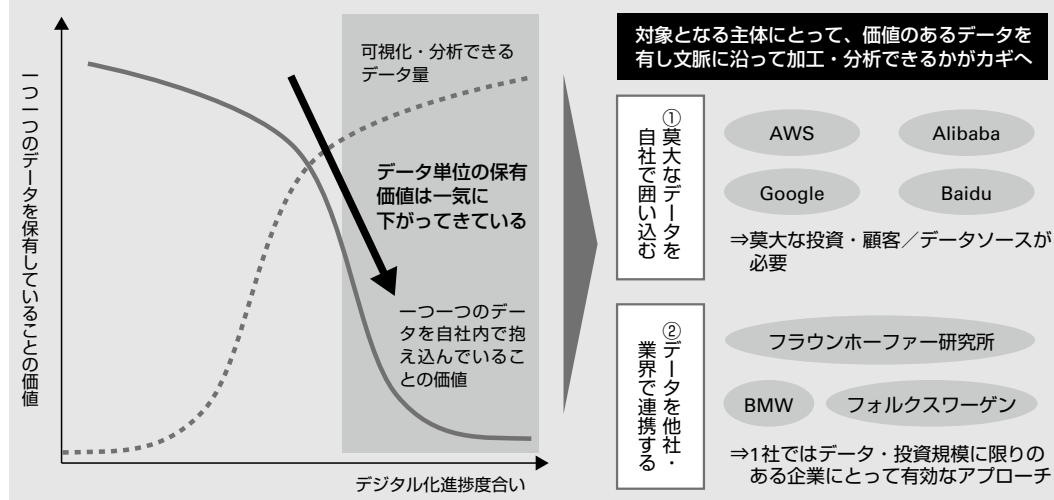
一つ一つのデータを保有していることの価値

可視化・分析できるデータ量

データ単位の保有価値は一気に下がってきている

一つ一つのデータを自社内で抱え込んでいることの価値

デジタル化進捗度合い

対象となる主体にとって、価値のあるデータを有し文脈に沿って加工・分析できるかがカギへ

①莫大なデータを自社で囲い込む

AWS

Alibaba

Google

Baidu

⇒莫大な投資・顧客／データソースが必要

②データを他社・業界で連携する

フラウンホーファー研究所

BMW

フォルクスワーゲン

⇒1社ではデータ・投資規模に限りのある企業にとって有効なアプローチ